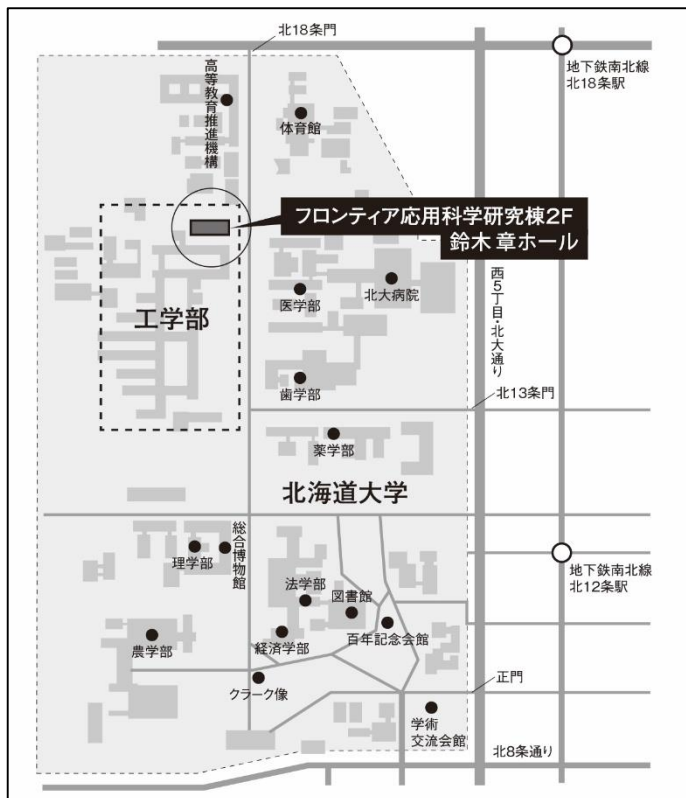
北18条門

地下鉄南北線
北18条駅

高等教育推進機構

体育館

フロンティア応用科学研究棟2F
鈴木 章ホール

工学部

医学部

北大病院

西5丁目・北大通り

歯学部

北13条門

薬学部

北海道大学

総合博物館

理学部

地下鉄南北線
北12条駅

法学部

図書館

百年記念会館

農学部

経済学部

正門

クラーク像

学術交流会館

北8条通り